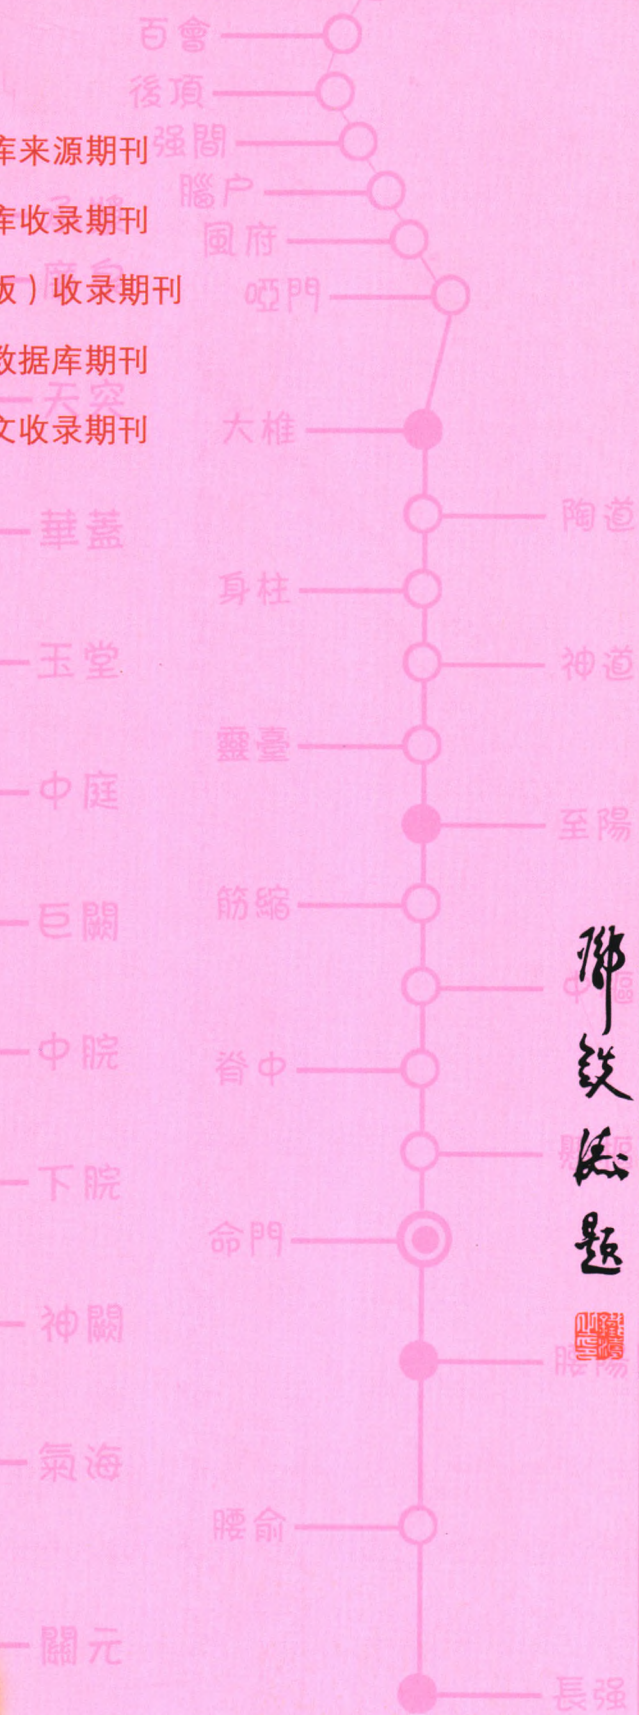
百會
後頂
库来源期刊
强間
库收录期刊
腦户
風府
版）收录期刊
啞門
数据库期刊
天突
文收录期刊
大椎
華蓋
陶道
身柱
玉堂
神道
靈臺
中庭
至陽
筋縮
巨闕
中樞
中脘
脊中
懸樞
下脘
命門
神闕
腰陽
氣海
腰俞
關元
長强
鄧铁涛题